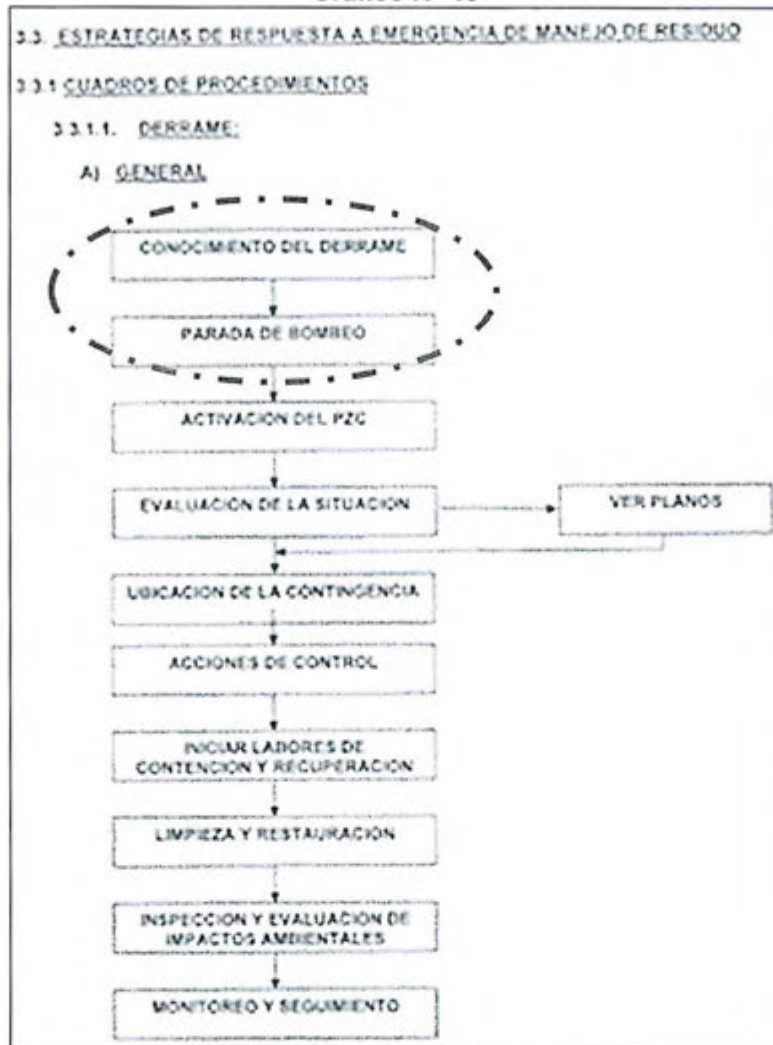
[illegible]

3.3. ESTRATEGIAS DE RESPUESTA A EMERGENCIA DE MANEJO DE RESIDUO

3.3.1 CUADROS DE PROCEDIMIENTOS

3.3.1.1. DERRAME:

A) GENERAL

CONOCIMIENTO DEL DERRAME

PARADA DE BOMBEO

ACTIVACION DEL PZC

EVALUACION DE LA SITUACION

VER PLANOS

UBICACION DE LA CONTINGENCIA

ACCIONES DE CONTROL

INICIAR LABORES DE CONTENCION Y RECUPERACION

LIMPIEZA Y RESTAURACION

INSPECCION Y EVALUACION DE IMPACTOS AMBIENTALES

MONITOREO Y SEGUIMIENTO